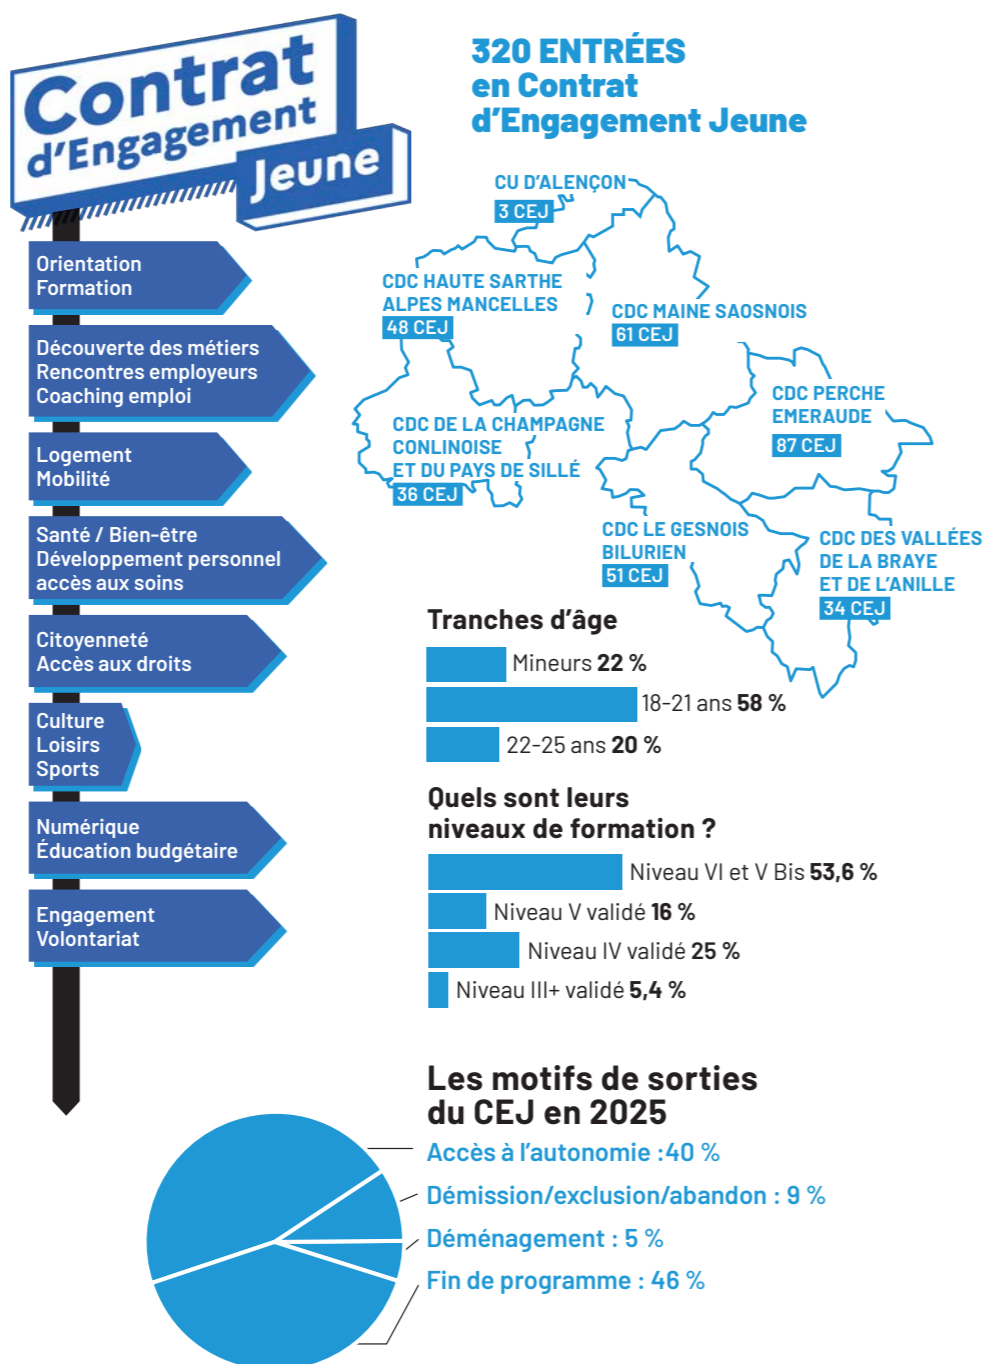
Contrat d'Engagement Jeune

Orientation
Formation

Découverte des métiers
Rencontres employeurs
Coaching emploi

Logement
Mobilité

Santé / Bien-être
Développement personnel
accès aux soins

Citoyenneté
Accès aux droits

Culture
Loisirs
Sports

Numérique
Éducation budgétaire

Engagement
Volontariat

320 ENTRÉES
en Contrat
d'Engagement Jeune

CU D'ALENÇON
3 CEJ

CDC HAUTE SARTHE
ALPES MANCELLES
48 CEJ

CDC MAINE SAOSNOIS
61 CEJ

CDC PERCHE
EMERAUDE
87 CEJ

CDC DE LA CHAMPAGNE
CONLINOISE
ET DU PAYS DE SILLÉ
36 CEJ

CDC LE GESNOIS
BILURIEN
51 CEJ

CDC DES VALLÉES
DE LA BRAYE
ET DE L'ANILLE
34 CEJ

Tranches d'âge

Mineurs **22 %**
18-21 ans **58 %**
22-25 ans **20 %**

Quels sont leurs
niveaux de formation ?

Niveau VI et V Bis **53,6 %**
Niveau V validé **16 %**
Niveau IV validé **25 %**
Niveau III+ validé **5,4 %**

Les motifs de sorties
du CEJ en 2025

Accès à l'autonomie :40 %
Démission/exclusion/abandon : 9 %
Déménagement : 5 %
Fin de programme : 46 %